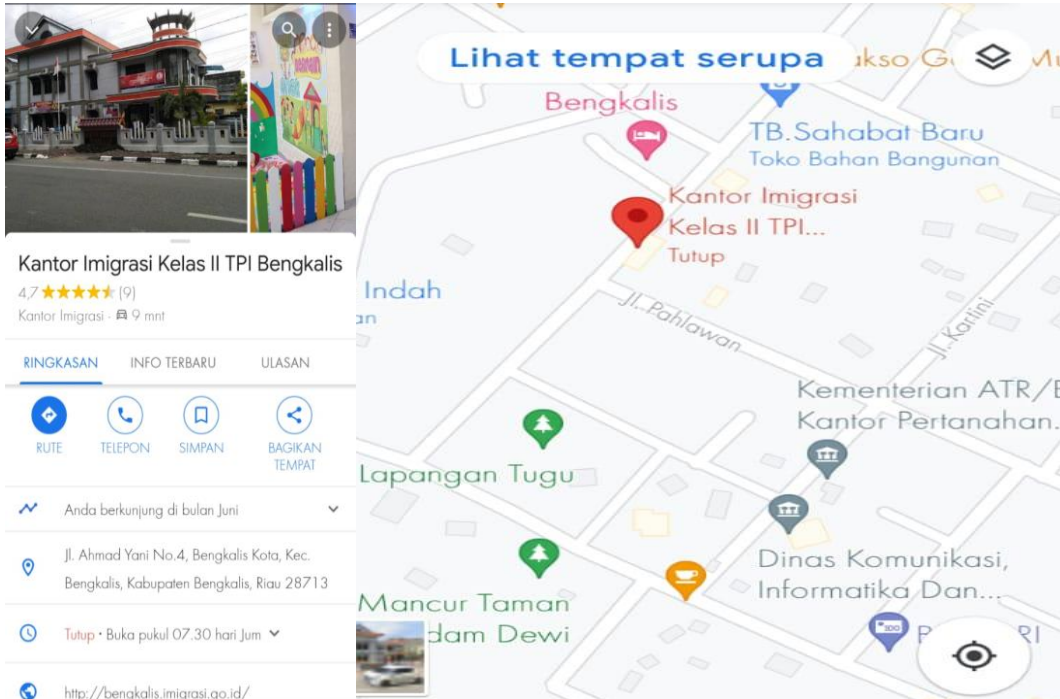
Kantor Imigrasi Kelas II TPI Bengkalis
4,7 ★★★★★ (9)
Kantor Imigrasi · 9 mnt

RINGKASAN INFO TERBARU ULASAN

RUTE TELEPON SIMPAN BAGIKAN TEMPAT

Anda berkunjung di bulan Juni

Jl. Ahmad Yani No.4, Bengkalis Kota, Kec. Bengkalis, Kabupaten Bengkalis, Riau 28713

Tutup · Buka pukul 07.30 hari Jum

http://bengkalis.imigrasi.go.id/

Lihat tempat serupa
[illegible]akso G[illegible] M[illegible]
Bengkalis
TB.Sahabat Baru
Toko Bahan Bangunan
Kantor Imigrasi Kelas II TPI...
Tutup
Indah
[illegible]an
Jl. Pahlawan
Jl. Kartini
Kementerian ATR/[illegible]
Kantor Pertanahan.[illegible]
Lapangan Tugu
Dinas Komunikasi, Informatika Dan...
Mancur Taman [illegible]dam Dewi
P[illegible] RI